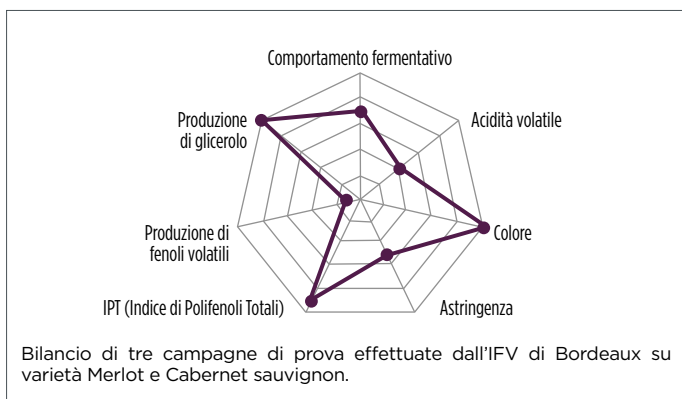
Comportamento fermentativo

Acidità volatile

Produzione di glicerolo

Colore

Produzione di fenoli volatili

IPT (Indice di Polifenoli Totali)

Astringenza

Bilancio di tre campagne di prova effettuate dall'IFV di Bordeaux su varietà Merlot e Cabernet sauvignon.